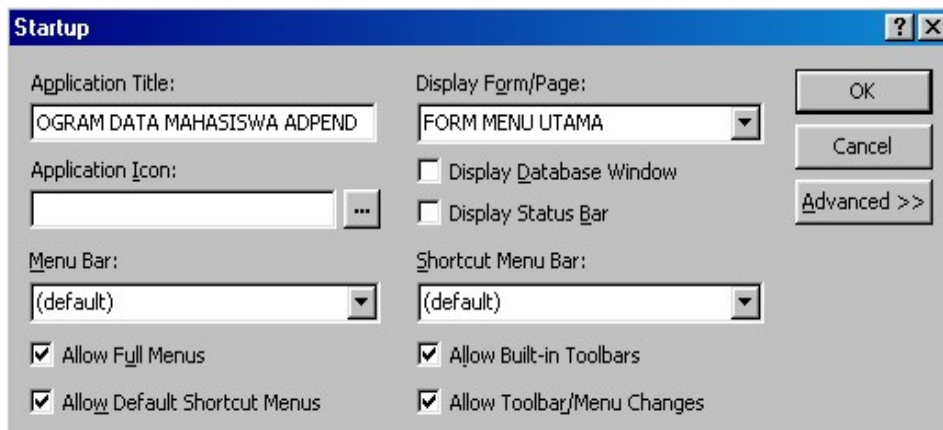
Startup

? X

Application Title:

OGRAM DATA MAHASISWA ADPEND

Application Icon:

...

Menu Bar:

(default)

Allow Full Menus

Allow Default Shortcut Menus

Display Form/Page:

FORM MENU UTAMA

Display Database Window

Display Status Bar

Shortcut Menu Bar:

(default)

Allow Built-in Toolbars

Allow Toolbar/Menu Changes

OK

Cancel

Advanced >>